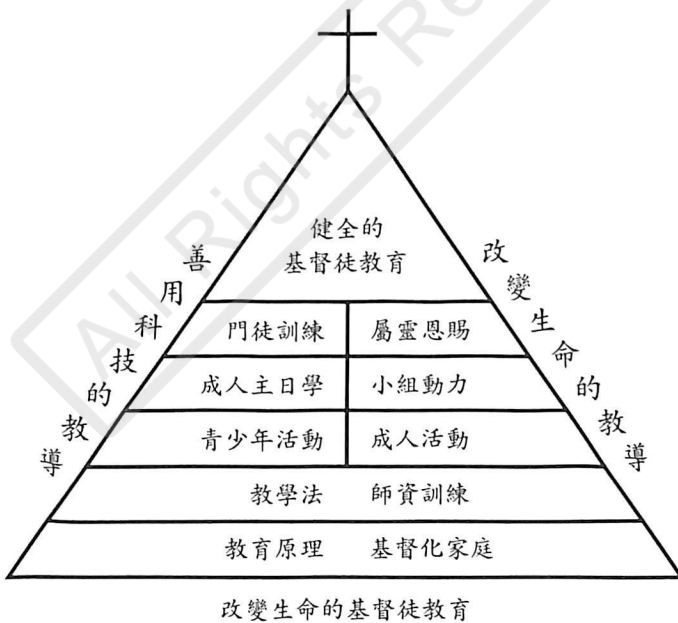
善用科技的教導

健全的
基督徒教育

改變生命的教導

| 門徒訓練 | 屬靈恩賜 |
|---|---|
| 成人主日學 | 小組動力 |
| 青少年活動 | 成人活動 |

教學法　師資訓練

教育原理　基督化家庭

改變生命的基督徒教育

All Rights Re